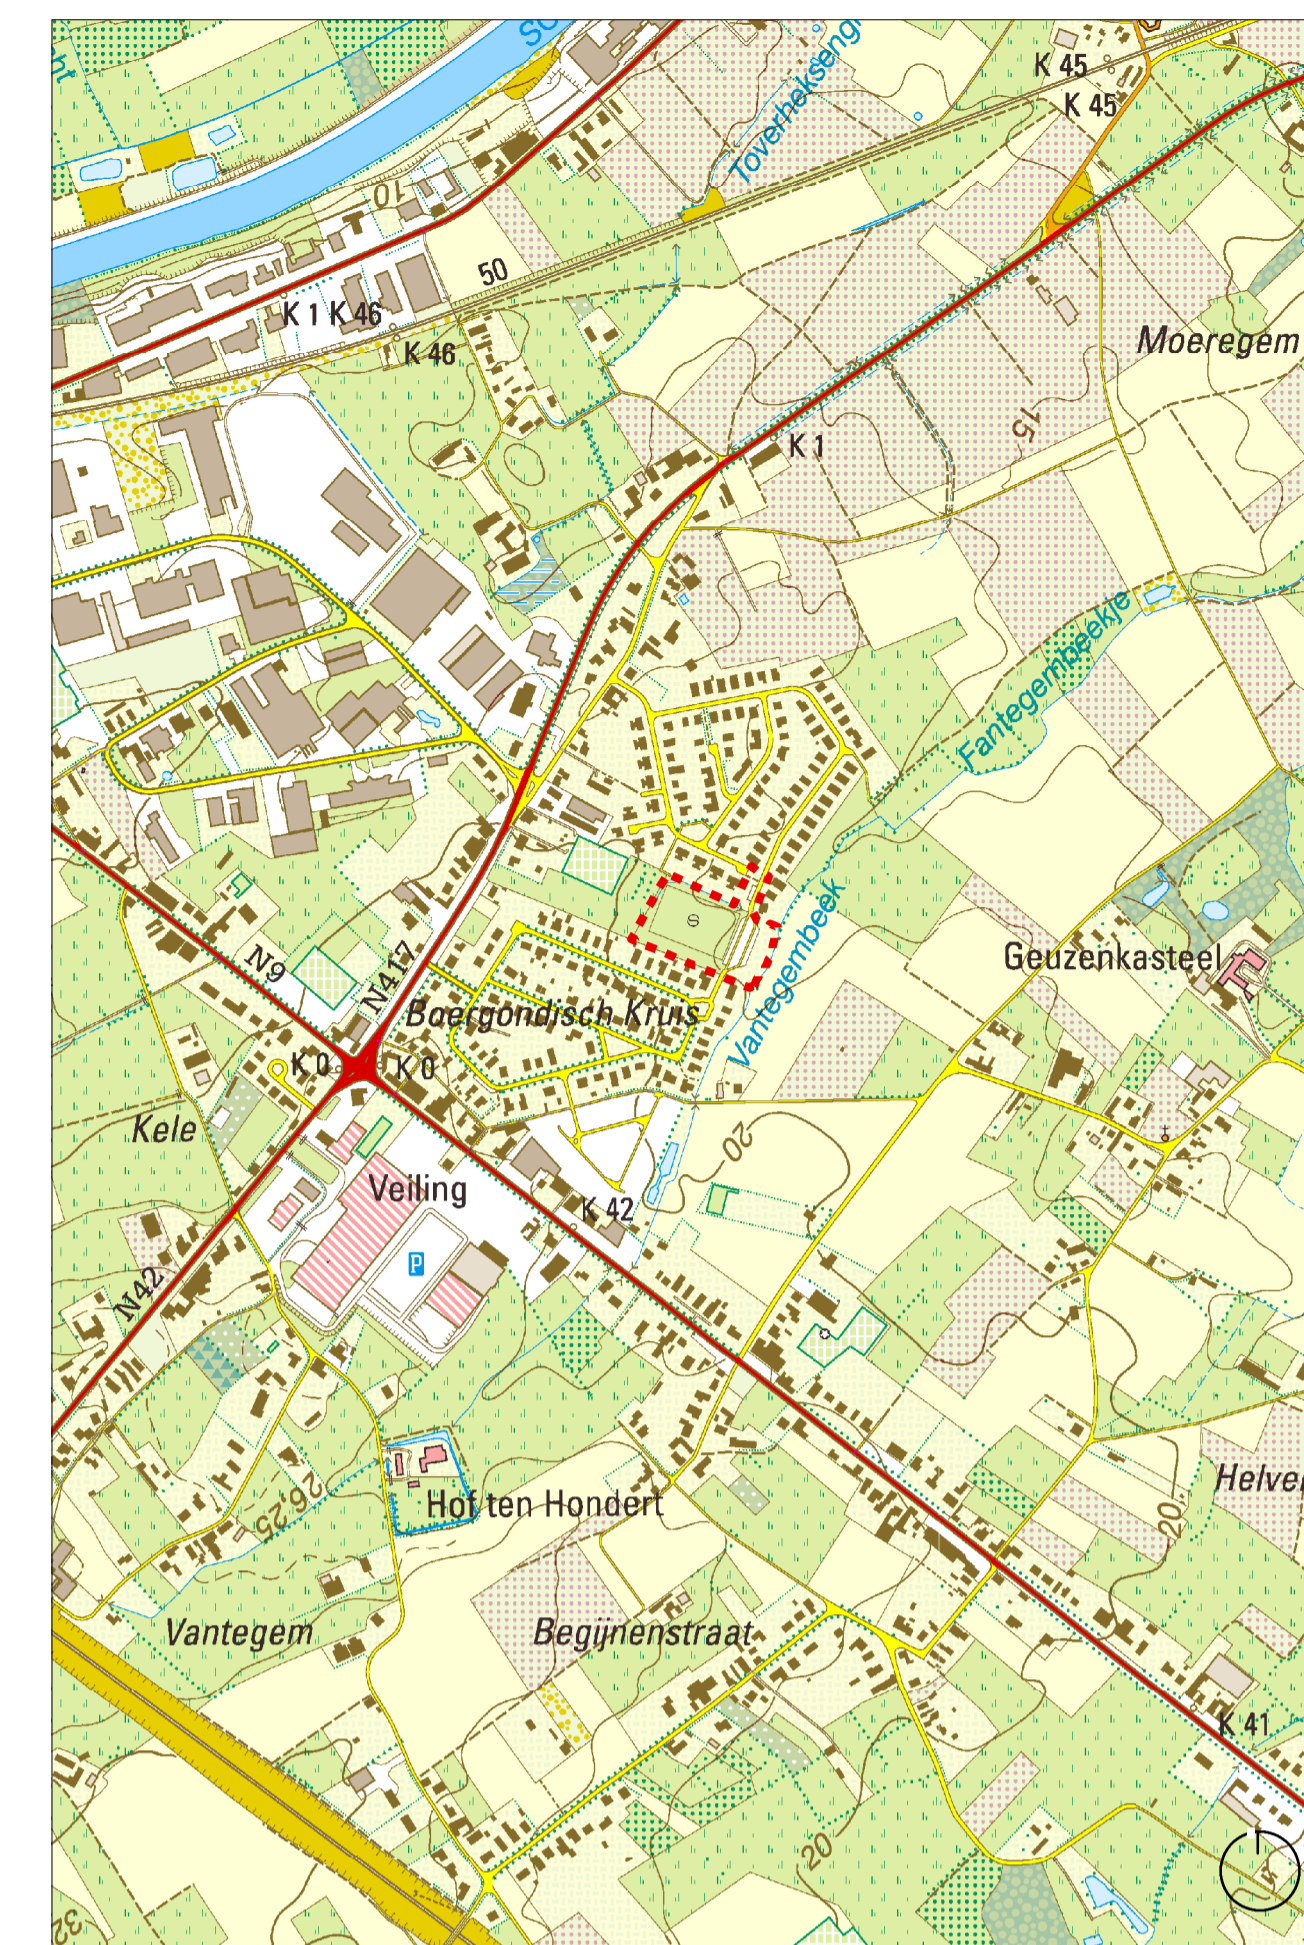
Sc
ht
Toverheksengr
K 45
K 45
10
50
K 1 K 46
K 46
Moeregem
15
K 1
Fantegembeekje
Vantegembeek
Geuzenkasteel
N9
N417
Boergondisch Kruis
K 0
K 0
Kele
20
Veiling
K 42
P
N42
Hof ten Hondert
26,25
Helve
20
Vantegem
Begijnenstraat
K 41
20
32